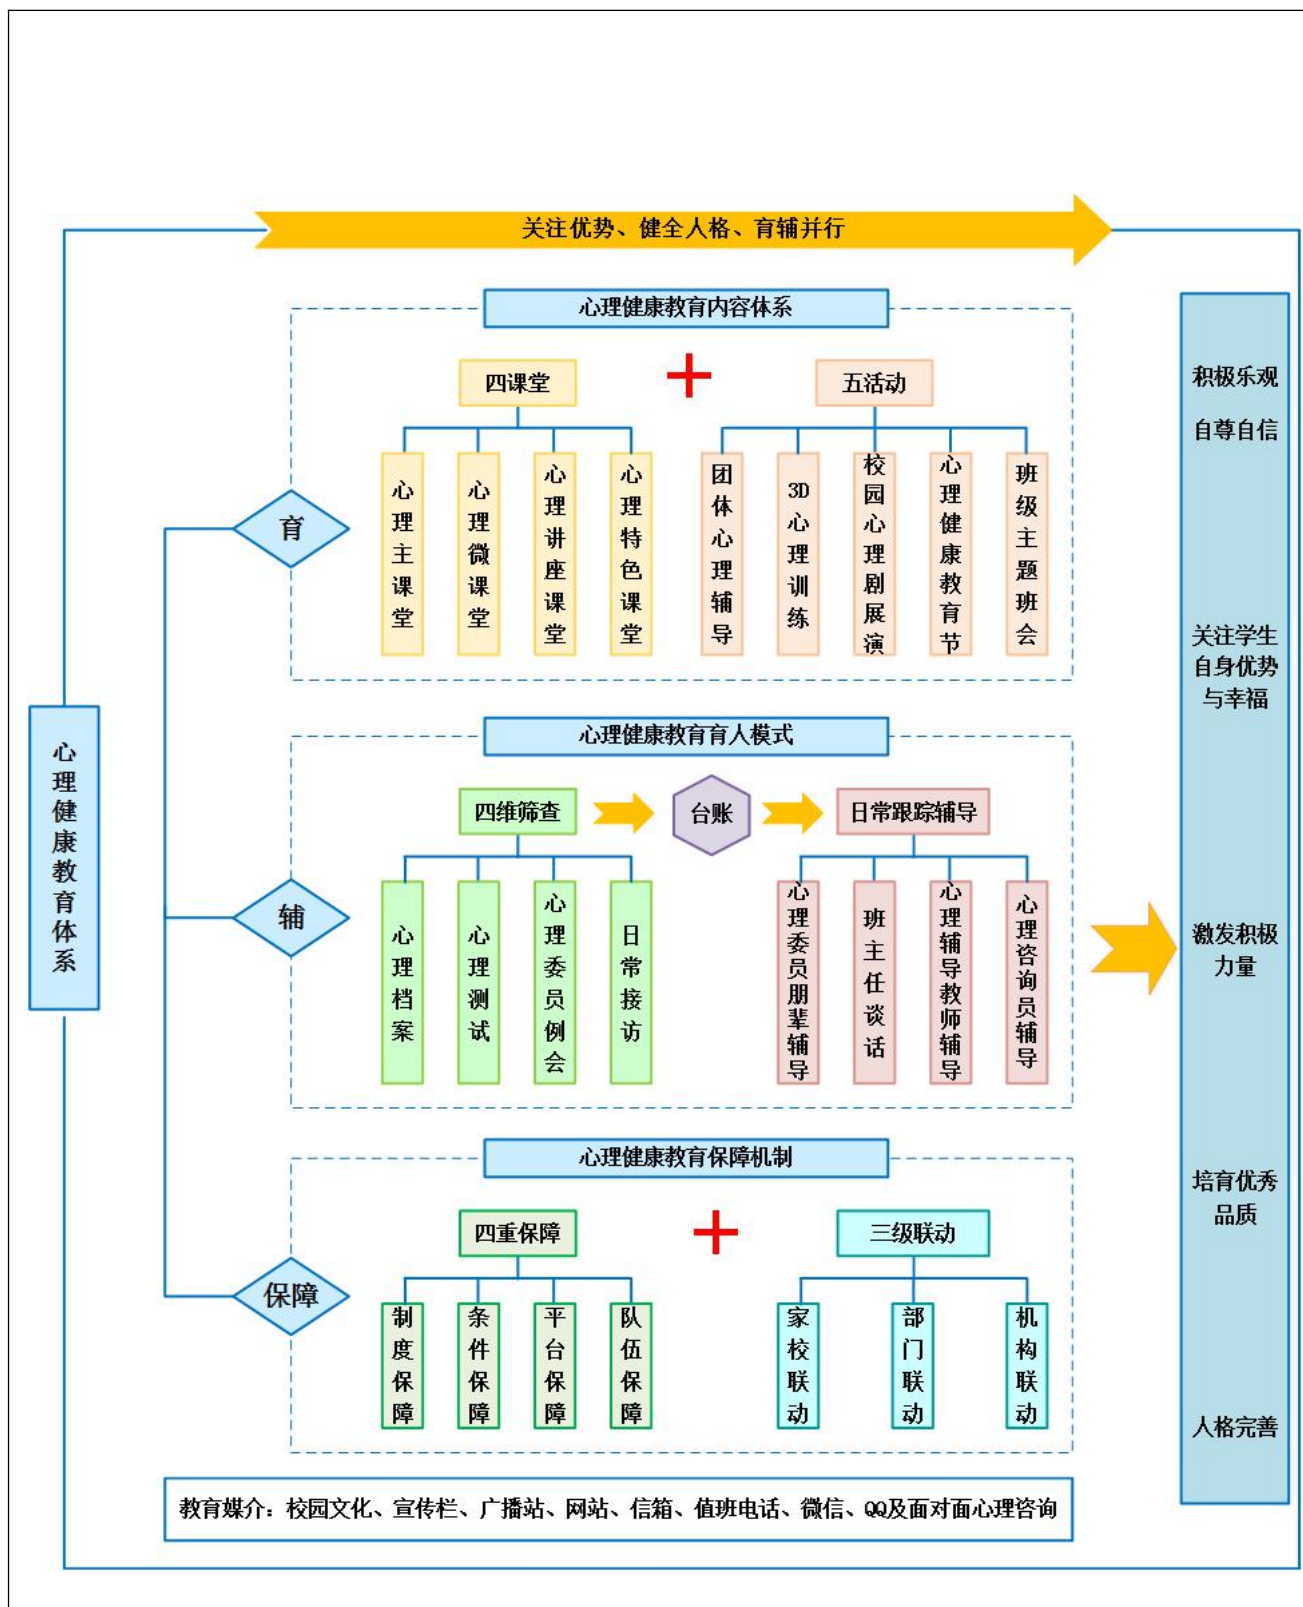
关注优势、健全人格、育辅并行

心理健康教育体系

育

心理健康教育内容体系

四课堂

心理主课堂

心理微课堂

心理讲座课堂

心理特色课堂

五活动

团体心理辅导

3D心理训练

校园心理剧展演

心理健康教育节

班级主题班会

辅

心理健康教育育人模式

四维筛查

心理档案

心理测试

心理委员例会

日常接访

台账

日常跟踪辅导

心理委员朋辈辅导

班主任谈话

心理辅导教师辅导

心理咨询员辅导

保障

心理健康教育保障机制

四重保障

制度保障

条件保障

平台保障

队伍保障

三级联动

家校联动

部门联动

机构联动

教育媒介：校园文化、宣传栏、广播站、网站、信箱、值班电话、微信、QQ及面对面心理咨询

积极乐观

自尊自信

关注学生自身优势与幸福

激发积极力量

培育优秀品质

人格完善